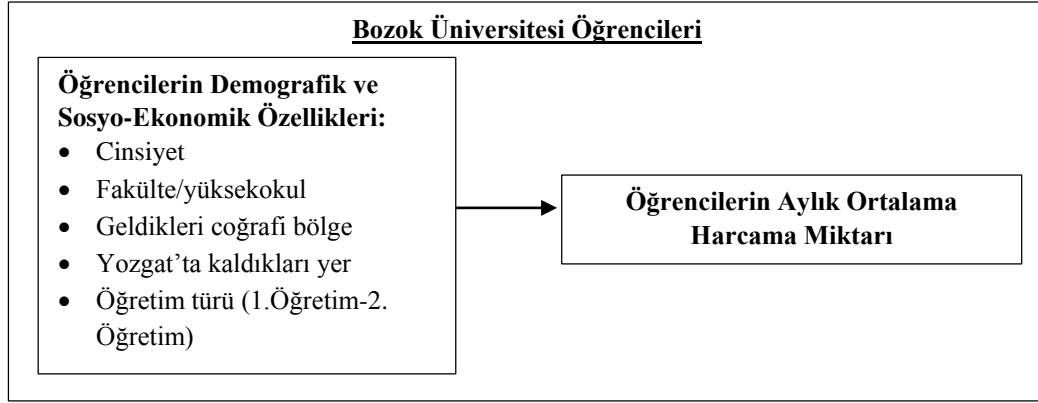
Bozok Üniversitesi Öğrencileri

Öğrencilerin Demografik ve Sosyo-Ekonomik Özellikleri:
- Cinsiyet
- Fakülte/yüksekokul
- Geldikleri coğrafi bölge
- Yozgat'ta kaldıkları yer
- Öğretim türü (1.Öğretim-2. Öğretim)

Öğrencilerin Aylık Ortalama Harcama Miktarı